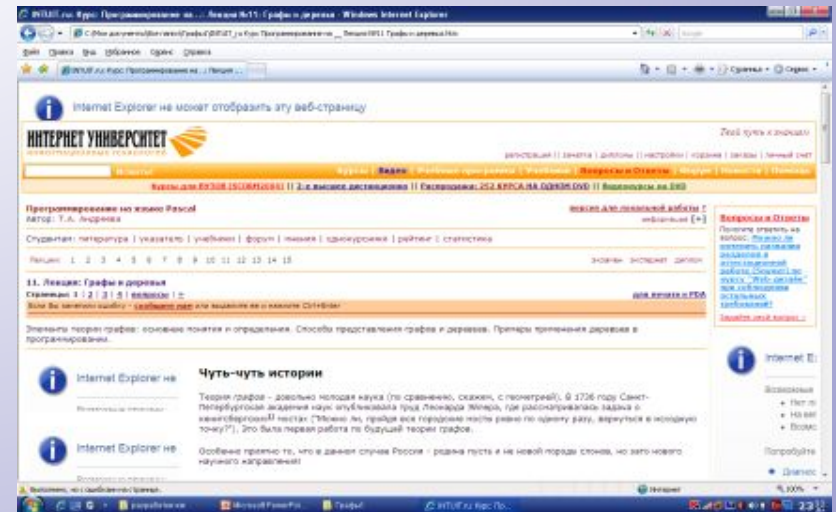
INTUIT.ru: Курс: Программирование на ... Лекция №11: Графы и деревья - Windows Internet Explorer

Файл Правка Вид Избранное Сервис Справка

INTUIT.ru: Курс: Программирование на ... Лекция ...

Internet Explorer не может отобразить эту веб-страницу

ИНТЕРНЕТ УНИВЕРСИТЕТ

Твой путь к знанию

регистрация | зачетка | дипломы | настройки | корзина | заказы | личный счет

Курсы | Видео | Учебные программы | Учебники | Вопросы и Ответы | Форум | Новости | Помощь

Курсы для ВУЗОВ | 2-е высшее дистанционно | Распродажа: 252 КУРСА НА ОДНОМ DVD | Видеокурсы на DVD

Программирование на языке Pascal
Автор: Т.А. Андреева

версия для локальной работы
избранное [+]

Студентам: литература | указатель | учебники | форум | ссылки | однокурсники | рейтинг | статистика

Лекции: 1 2 3 4 5 6 7 8 9 10 11 12 13 14 15

экзамен экстернат дипломы

11. Лекция: Графы и деревья
Страницы: 1 | 2 | 3 | 4 | вопросы | »

для печати и PDA

Если Вы заметили ошибку - сообщите нам или выделите ее и нажмите Ctrl+Enter

Вопросы и Ответы

Элементы теории графов: основные понятия и определения. Способы представления графов и деревьев. Примеры применения деревьев в программировании.

Internet Explorer не

Чуть-чуть истории

Теория графов - довольно молодая наука (по сравнению, скажем, с геометрией). В 1736 году Санкт-Петербургская академия наук опубликовала труд Леонарда Эйлера, где рассматривалась задача о кенигсбергских мостах ("Можно ли, пройдя все городские мосты ровно по одному разу, вернуться в исходную точку?"). Это была первая работа по будущей теории графов.

Internet Explorer не

Особенно приятно то, что в данном случае Россия - родина пусть и не новой породы слонов, но зато нового научного направления!

Internet E

Интернет

100%

Microsoft PowerPoint

Графы

INTUIT.ru: Курс: Пр...

23:32